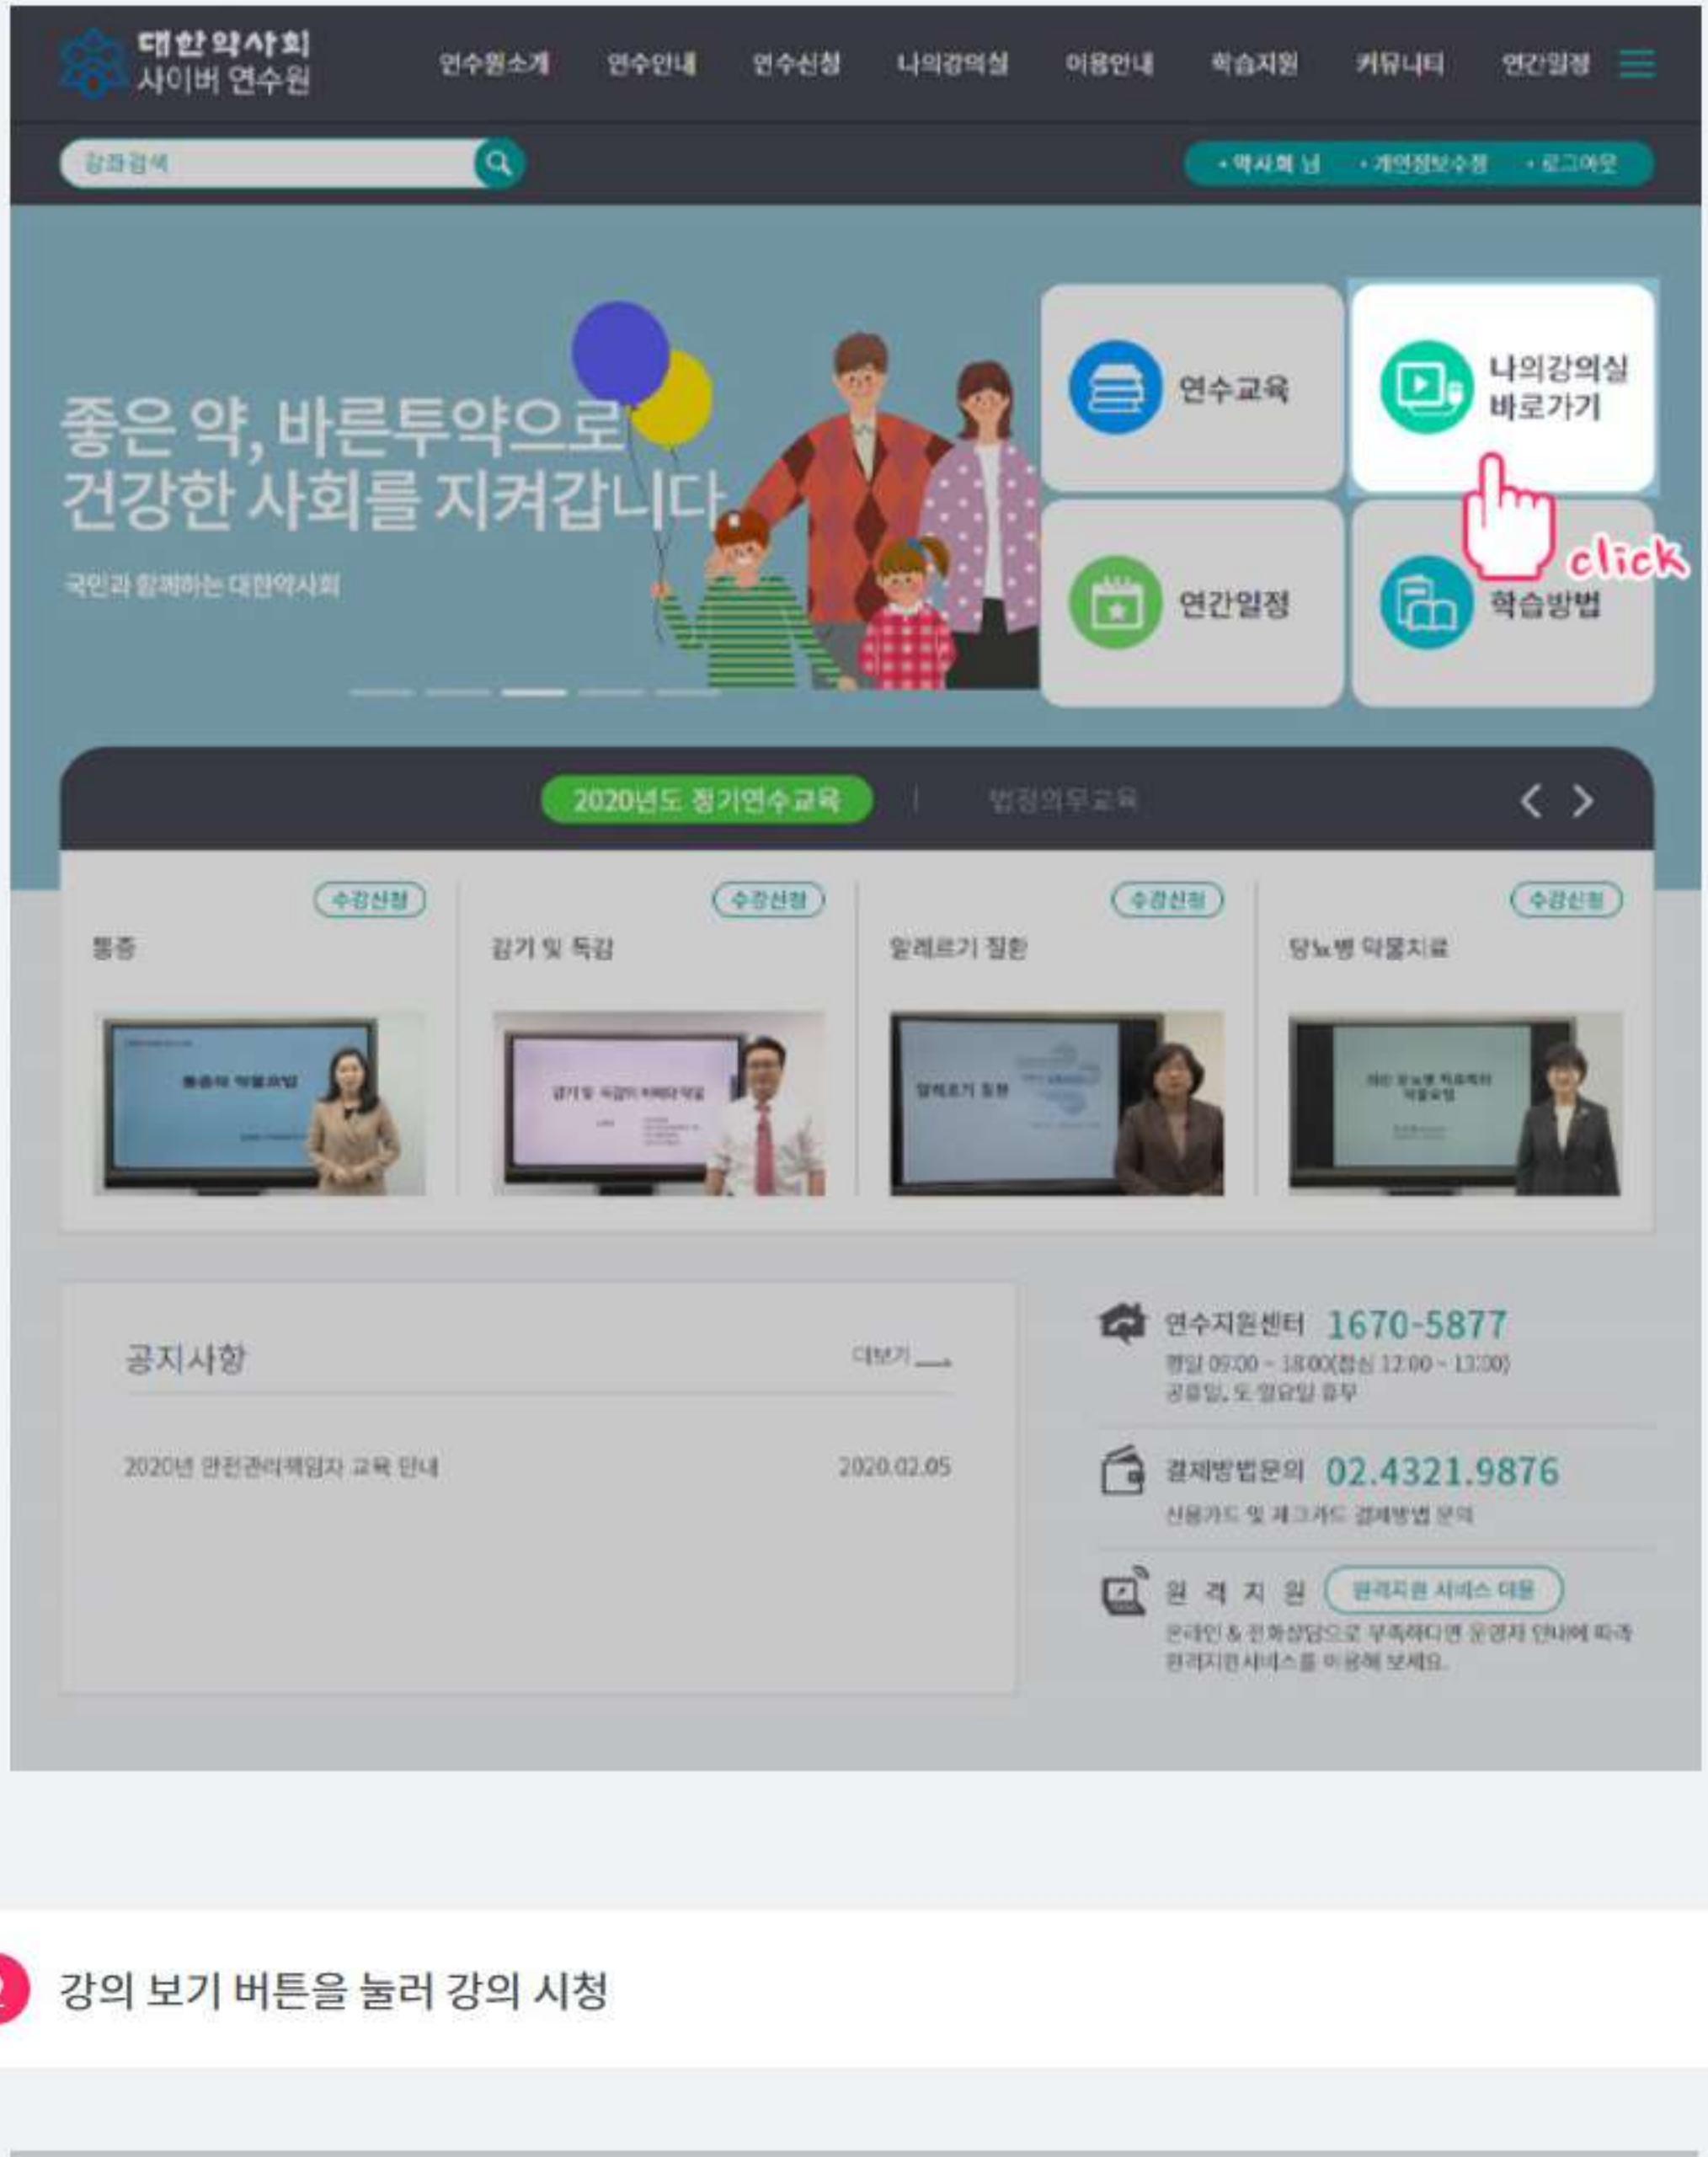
대한약사회
사이버 연수원

연수원소개 연수안내 연수신청 나의강의실 이용안내 학습지원 커뮤니티 연간일정

강좌검색

• 약사회 님 • 개인정보수정 • 로그아웃

좋은 약, 바른투약으로
건강한 사회를 지켜갑니다

국민과 함께하는 대한약사회

연수교육

나의강의실
바로가기

click

연간일정

학습방법

2020년도 정기연수교육 | 법정의무교육

수강신청
통증

수강신청
감기 및 독감

수강신청
알레르기 질환

수강신청
당뇨병 약물치료

공지사항 더보기

2020년 안전관리책임자 교육 안내 2020.02.05

연수지원센터 1670-5877
평일 09:00 ~ 18:00(점심 12:00 ~ 13:00)
공휴일, 토 일요일 휴무

결제방법문의 02.4321.9876
신용카드 및 체크카드 결제방법 문의

원 격 지 원 원격지원 서비스 이용
온라인 & 전화상담으로 부족하다면 운영자 안내에 따라 원격지원 서비스를 이용해 보세요.

2 강의 보기 버튼을 눌러 강의 시청